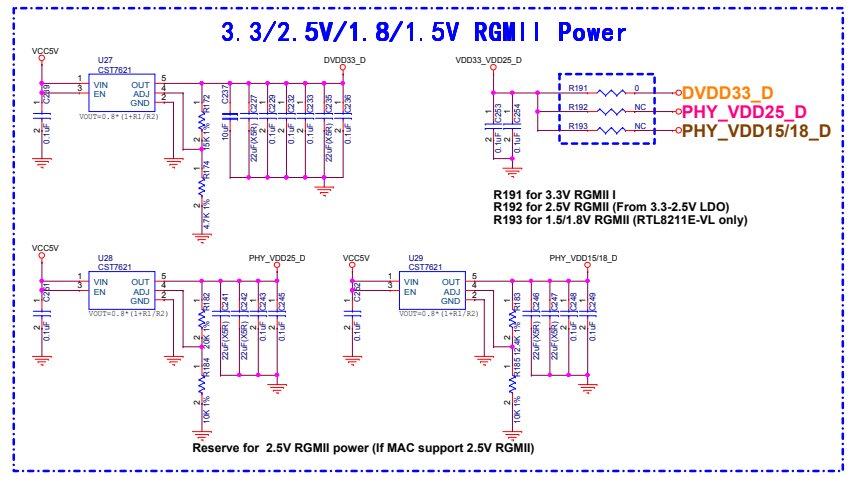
3.3/2.5V/1.8/1.5V RGMII Power

VCC5V
U27
CST7621
1 VIN
3 EN
OUT 5
ADJ 4
GND 2
VOUT=0.8*(1+R1/R2)
C250
0.1uF
R172
15K 1%
R174
4.7K 1%
DVDD33_D
C237
10uF
C227
22uF(X5R)
C229
C232
C231
C235
22uF(X5R)
C236
0.1uF

VDD33_VDD25_D
C253
0.1uF
C254
0.1uF
R191 0
R192 NC
R193 NC
DVDD33_D
PHY_VDD25_D
PHY_VDD15/18_D

R191 for 3.3V RGMII I
R192 for 2.5V RGMII (From 3.3-2.5V LDO)
R193 for 1.5/1.8V RGMII (RTL8211E-VL only)

VCC5V
U28
CST7621
1 VIN
3 EN
OUT 5
ADJ 4
GND 2
VOUT=0.8*(1+R1/R2)
C251
0.1uF
R182
10K 1%
R184
10K 1%
PHY_VDD25_D
C241
22uF(X5R)
C242
C243
C245
0.1uF

VCC5V
U29
CST7621
1 VIN
3 EN
OUT 5
ADJ 4
GND 2
VOUT=0.8*(1+R1/R2)
C252
0.1uF
R183
12.4K 1%
R185
10K 1%
PHY_VDD15/18_D
C246
22uF(X5R)
C247
C248
C249
0.1uF

Reserve for 2.5V RGMII power (If MAC support 2.5V RGMII)